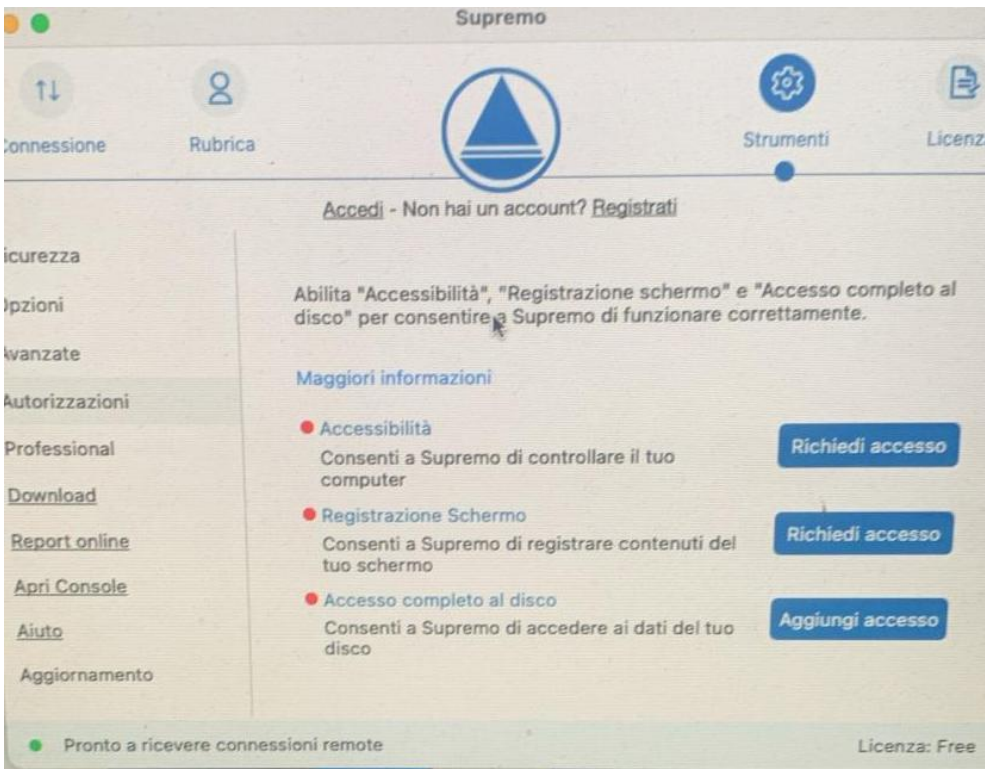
Supremo

Connessione

Rubrica

Strumenti

Licenz

Accedi - Non hai un account? Registrati

icurezza

Opzioni

vanzate

Autorizzazioni

Professional

Download

Report online

Apri Console

Aiuto

Aggiornamento

Abilita "Accessibilità", "Registrazione schermo" e "Accesso completo al disco" per consentire a Supremo di funzionare correttamente.

Maggiori informazioni

Accessibilità
Consenti a Supremo di controllare il tuo computer

Richiedi accesso

Registrazione Schermo
Consenti a Supremo di registrare contenuti del tuo schermo

Richiedi accesso

Accesso completo al disco
Consenti a Supremo di accedere ai dati del tuo disco

Aggiungi accesso

Pronto a ricevere connessioni remote

Licenza: Free